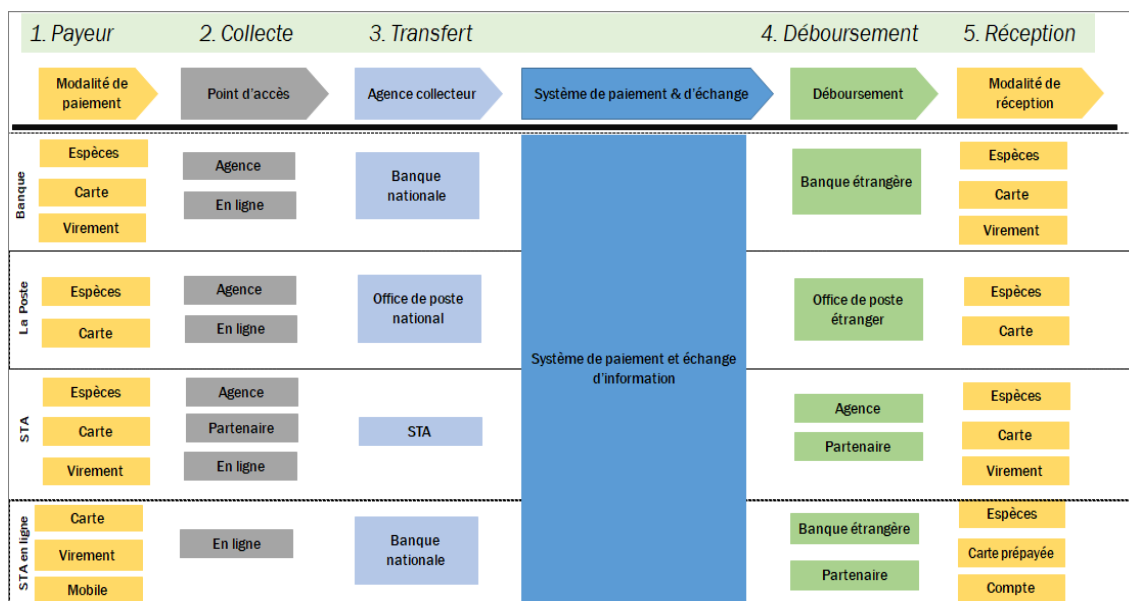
1. Payeur
2. Collecte
3. Transfert
4. Déboursement
5. Réception

Modalité de paiement
Point d'accès
Agence collecteur
Système de paiement & d'échange
Déboursement
Modalité de réception

Banque
Espèces
Carte
Virement
Agence
En ligne
Banque nationale
Banque étrangère
Espèces
Carte
Virement

La Poste
Espèces
Carte
Agence
En ligne
Office de poste national
Office de poste étranger
Espèces
Carte

Système de paiement et échange d'information

STA
Espèces
Carte
Virement
Agence
Partenaire
En ligne
STA
Agence
Partenaire
Espèces
Carte
Virement

STA en ligne
Carte
Virement
Mobile
En ligne
Banque nationale
Banque étrangère
Partenaire
Espèces
Carte prépayée
Compte